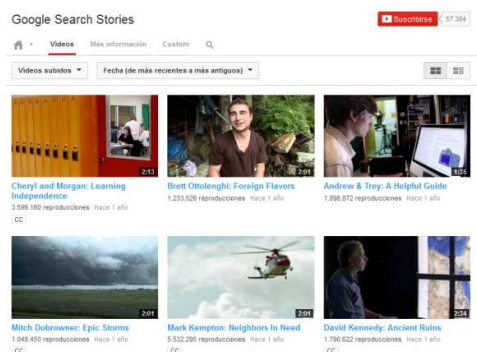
Google Search Stories

Suscribirse 67.384

Videos Más información Custom

Videos subidos ▾ Fecha (de más recientes a más antiguos) ▾

2:13
Cheryl and Morgan: Learning Independence
3.599.160 reproducciones Hace 1 año
CC

2:04
Brett Ottolenghi: Foreign Flavors
1.233.526 reproducciones Hace 1 año

1:35
Andrew & Trey: A Helpful Guide
1.898.872 reproducciones Hace 1 año

2:01
Mitch Dobrowner: Epic Storms
1.049.450 reproducciones Hace 1 año
CC

2:01
Mark Kempton: Neighbors In Need
5.532.295 reproducciones Hace 1 año
CC

2:34
David Kennedy: Ancient Ruins
1.790.622 reproducciones Hace 1 año
CC